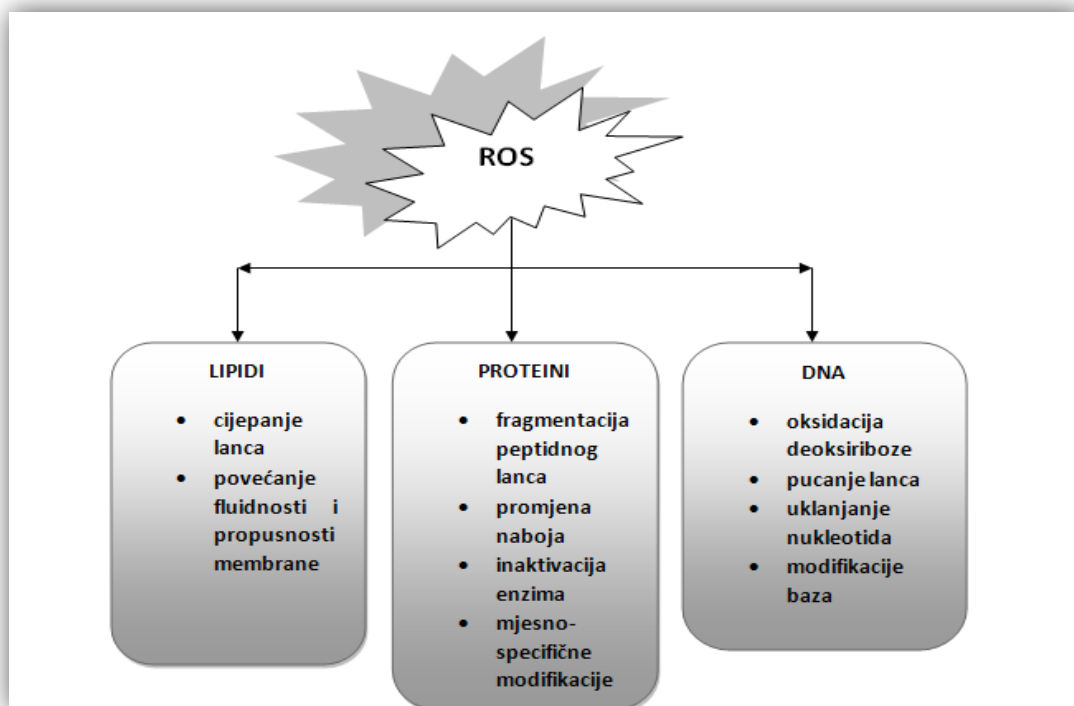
ROS

LIPIDI

- cijepanje lanca
- povećanje fluidnosti i propusnosti membrane

PROTEINI

- fragmentacija peptidnog lanca
- promjena naboja
- inaktivacija enzima
- mjesno-specifične modifikacije

DNA

- oksidacija deoksiriboze
- pucanje lanca
- uklanjanje nukleotida
- modifikacije baza